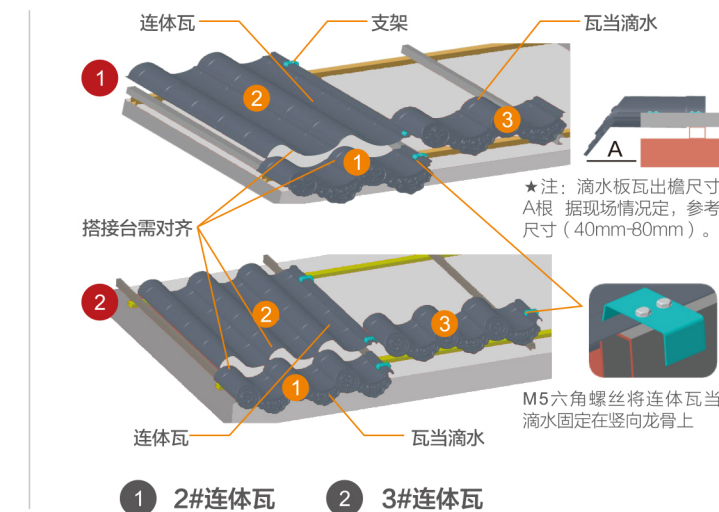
连体瓦

支架

瓦当滴水

1

2

3

1

A

★注：滴水板瓦出檐尺寸A根 据现场情况定，参考尺寸（40mm-80mm）。

搭接台需对齐

2

2

3

1

M5六角螺丝将连体瓦当滴水固定在竖向龙骨上

连体瓦

瓦当滴水

1 2#连体瓦 2 3#连体瓦